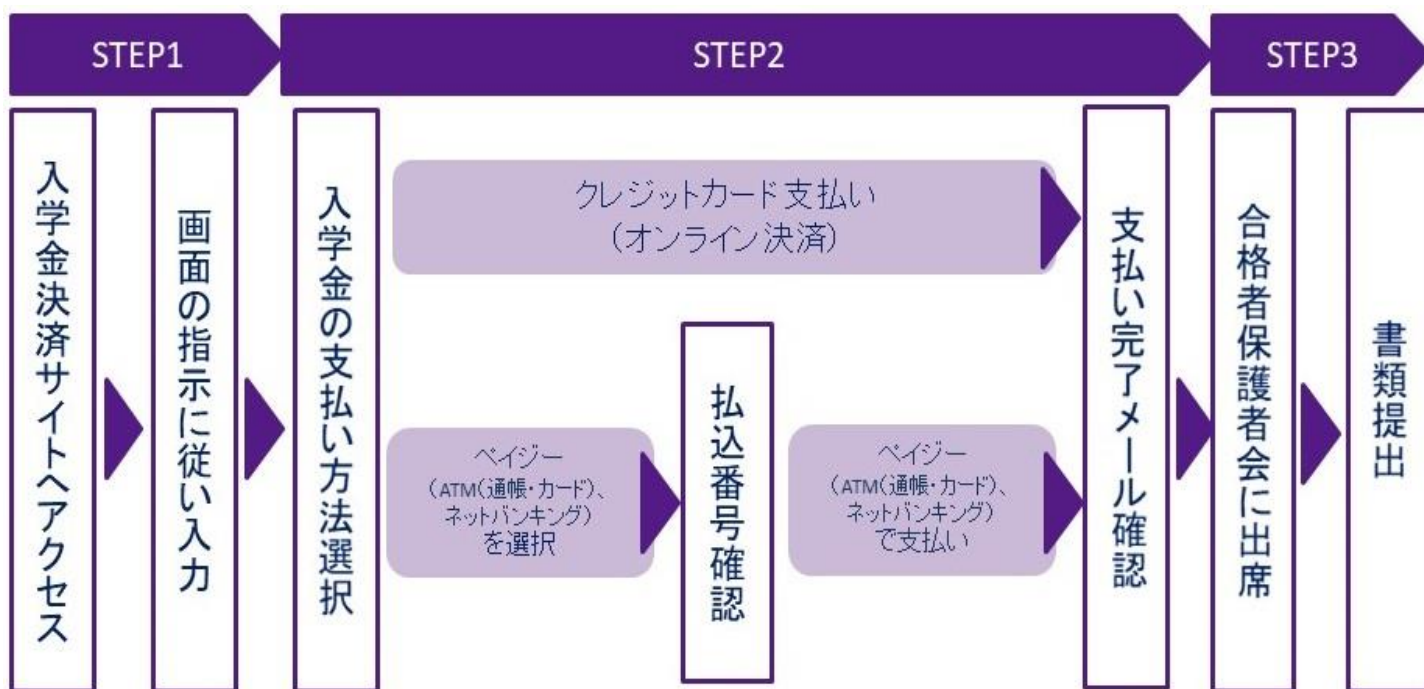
STEP1

入学金決済サイトへアクセス

画面の指示に従い入力

STEP2

入学金の支払い方法選択

クレジットカード支払い
(オンライン決済)

ペイジー
(ATM(通帳・カード)、ネットバンキング)
を選択

払込番号確認

ペイジー
(ATM(通帳・カード)、ネットバンキング)
で支払い

支払い完了メール確認

STEP3

合格者保護者会に出席

書類提出